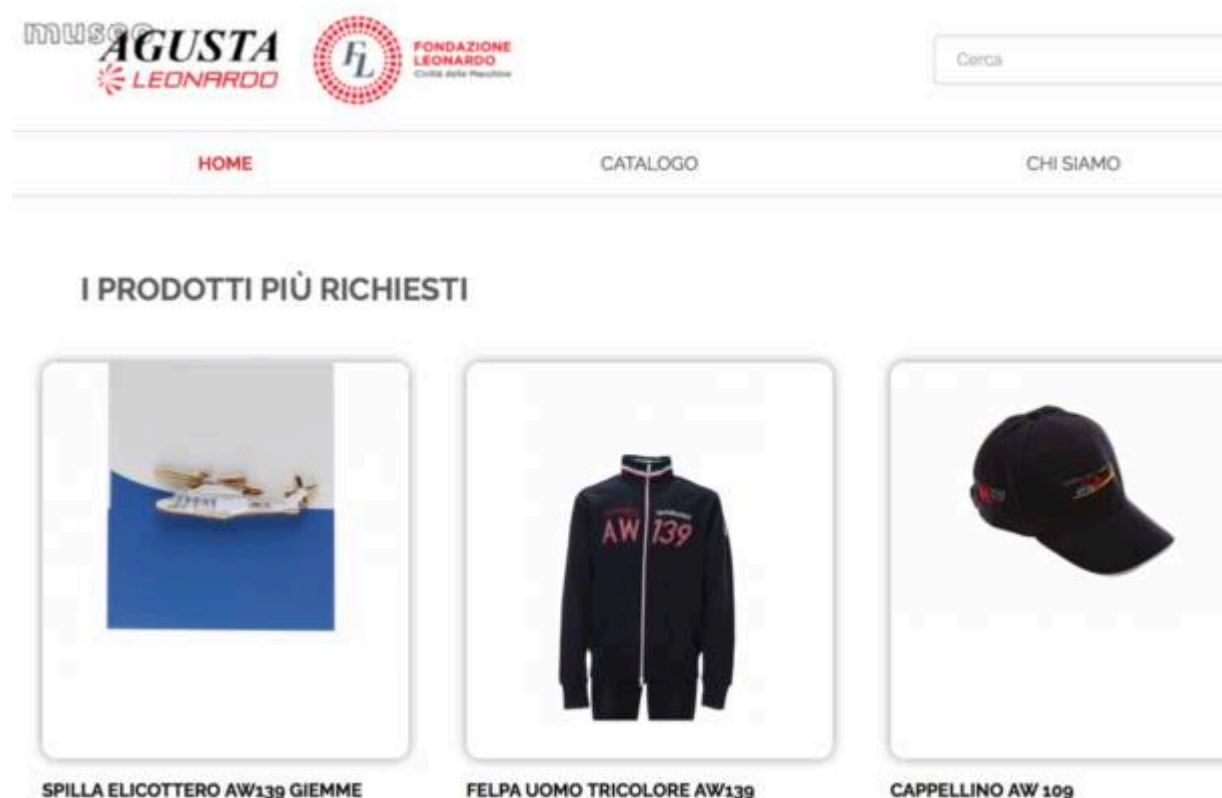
museo AGUSTA
LEONARDO

FL FONDAZIONE LEONARDO
Civiltà delle Macchine

Cerca

HOME

CATALOGO

CHI SIAMO

I PRODOTTI PIÙ RICHIESTI

AW 139

SPILLA ELICOTTERO AW139 GIEMME

FELPA UOMO TRICOLORE AW139

CAPPELLINO AW 109